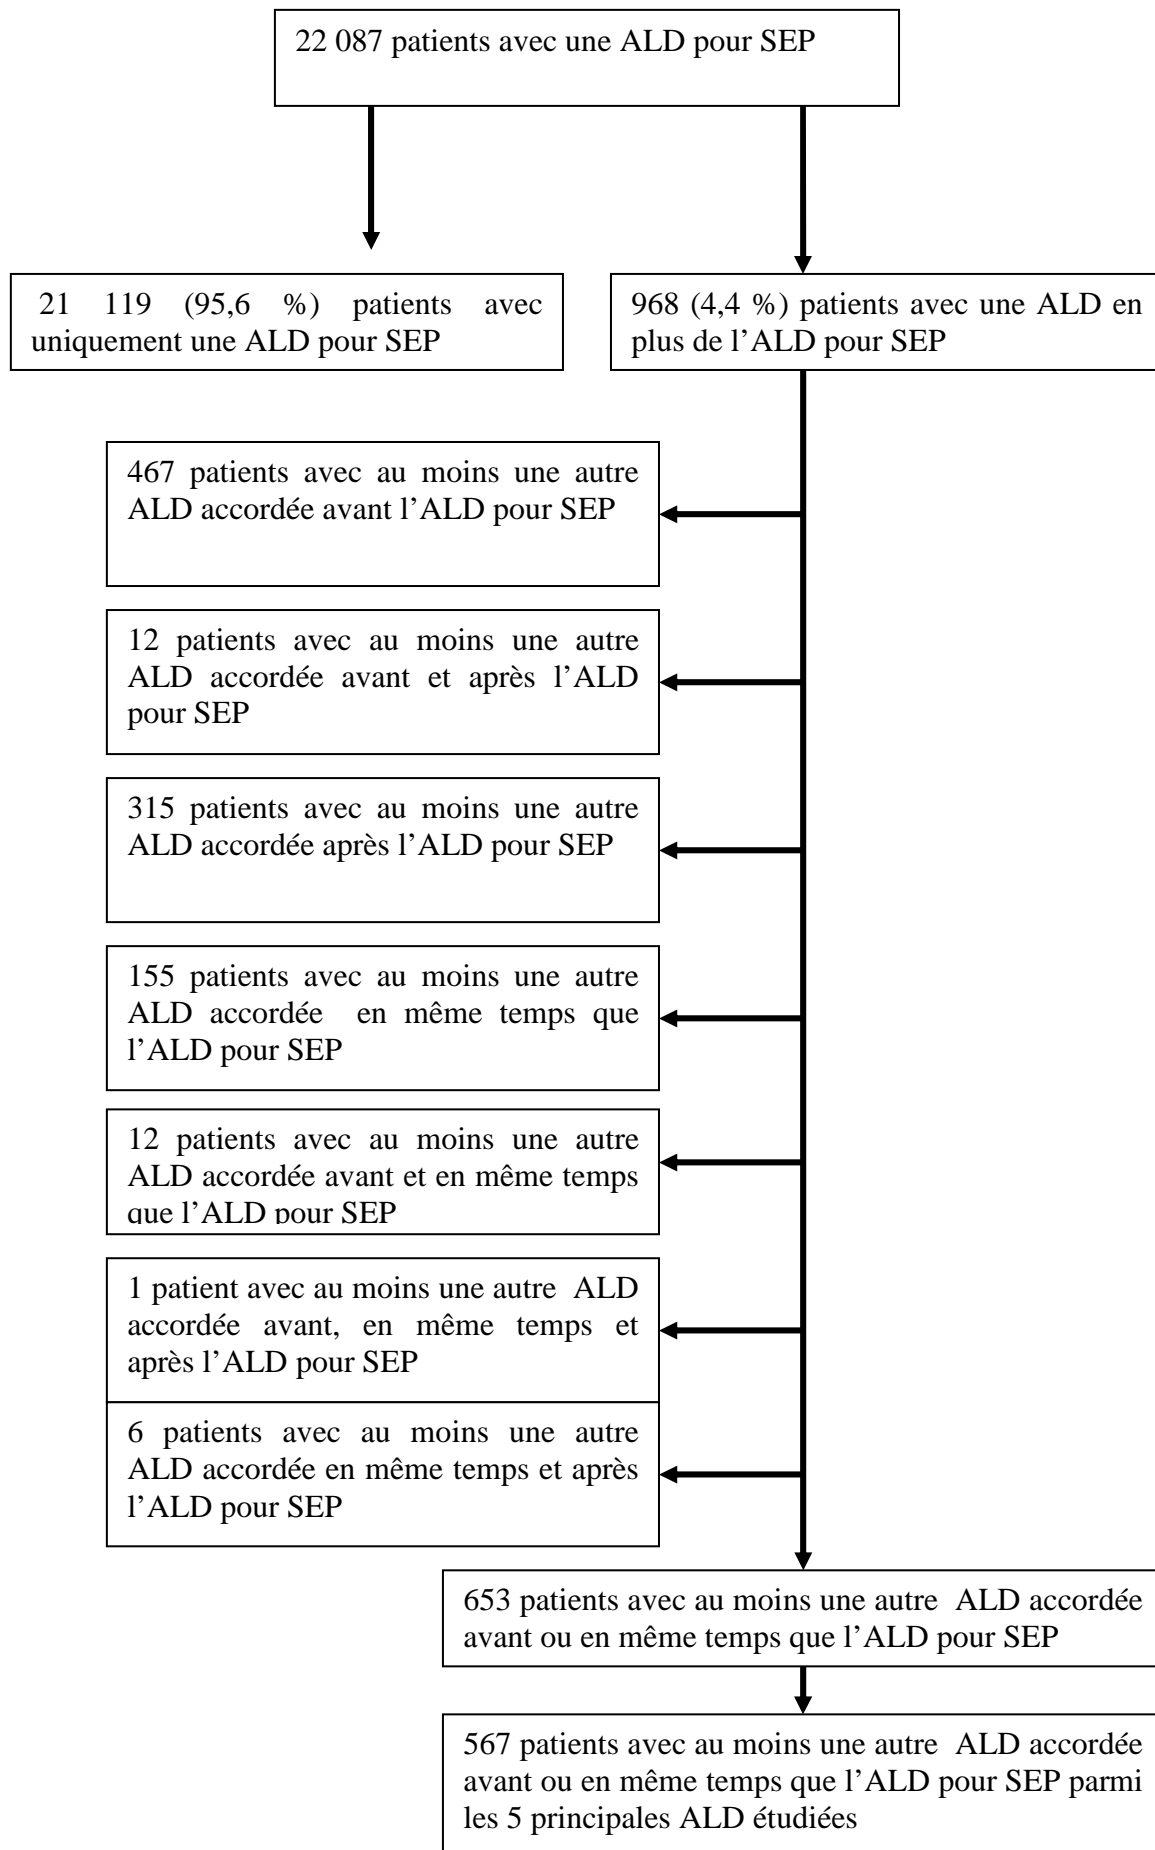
22 087 patients avec une ALD pour SEP

21 119 (95,6 %) patients avec uniquement une ALD pour SEP

968 (4,4 %) patients avec une ALD en plus de l'ALD pour SEP

467 patients avec au moins une autre ALD accordée avant l'ALD pour SEP

12 patients avec au moins une autre ALD accordée avant et après l'ALD pour SEP

315 patients avec au moins une autre ALD accordée après l'ALD pour SEP

155 patients avec au moins une autre ALD accordée en même temps que l'ALD pour SEP

12 patients avec au moins une autre ALD accordée avant et en même temps que l'ALD pour SEP

1 patient avec au moins une autre ALD accordée avant, en même temps et après l'ALD pour SEP

6 patients avec au moins une autre ALD accordée en même temps et après l'ALD pour SEP

653 patients avec au moins une autre ALD accordée avant ou en même temps que l'ALD pour SEP

567 patients avec au moins une autre ALD accordée avant ou en même temps que l'ALD pour SEP parmi les 5 principales ALD étudiées